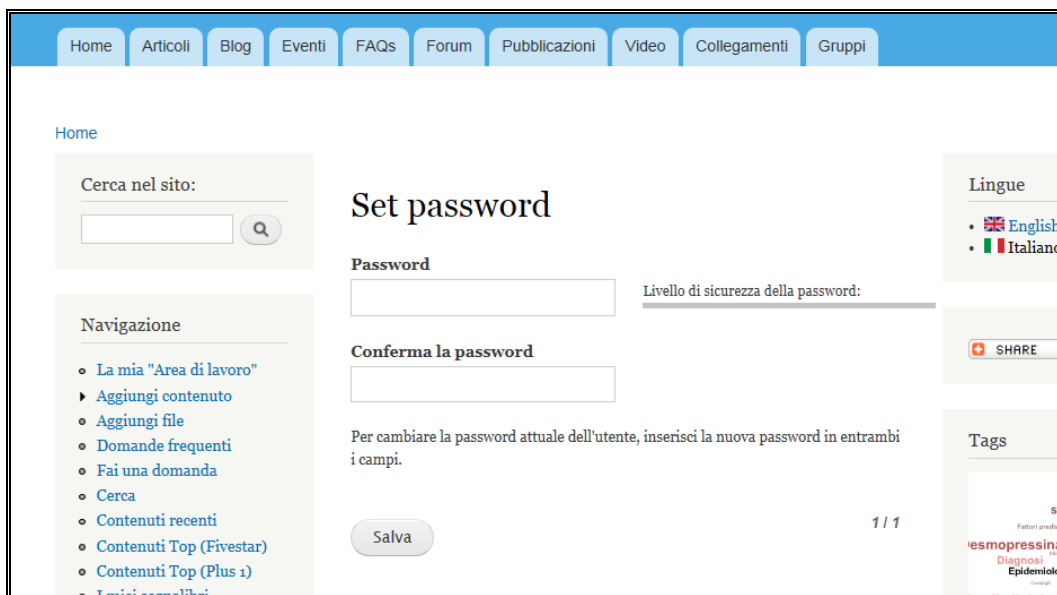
Home Articoli Blog Eventi FAQs Forum Pubblicazioni Video Collegamenti Gruppi

Home

Cerca nel sito:

Navigazione

- La mia "Area di lavoro"
- Aggiungi contenuto
- Aggiungi file
- Domande frequenti
- Fai una domanda
- Cerca
- Contenuti recenti
- Contenuti Top (Fivestar)
- Contenuti Top (Plus 1)
- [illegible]

Set password

Password

Livello di sicurezza della password:

Conferma la password

Per cambiare la password attuale dell'utente, inserisci la nuova password in entrambi i campi.

1 / 1

Salva

Lingue

- English
- Italiano

SHARE

Tags

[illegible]
Fattori predi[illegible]
desmopressina
Diagnosi
Epidemiolo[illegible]
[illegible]